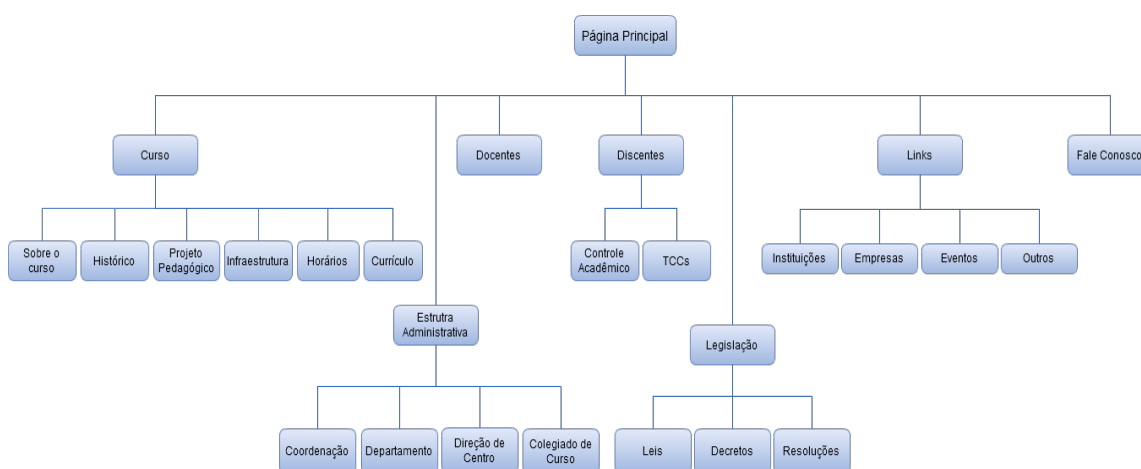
Página Principal

Curso

Sobre o curso

Histórico

Projeto Pedagógico

Infraestrutura

Horários

Currículo

Estrutura Administrativa

Coordenação

Departamento

Direção de Centro

Colegiado de Curso

Docentes

Discentes

Controle Acadêmico

TCCs

Legislação

Leis

Decretos

Resoluções

Links

Instituições

Empresas

Eventos

Outros

Fale Conosco